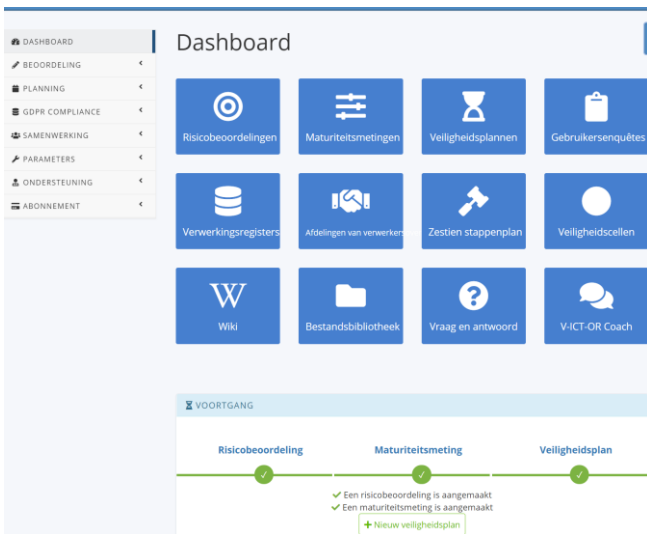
DASHBOARD
BEOORDELING
PLANNING
GDPR COMPLIANCE
SAMENWERKING
PARAMETERS
ONDERSTEUNING
ABONNEMENT

Dashboard

Risicobeoordelingen
Maturiteitsmetingen
Veiligheidsplannen
Gebruikersenquêtes
Verwerkingsregisters
Afdelingen van verwerkers
Zestien stappenplan
Veiligheidscellen
W
Wiki
Bestandsbibliotheek
Vraag en antwoord
V-ICT-OR Coach

VOORTGANG

Risicobeoordeling
Maturiteitsmeting
Veiligheidsplan

Een risicobeoordeling is aangemaakt
Een maturiteitsmeting is aangemaakt
+ Nieuw veiligheidsplan